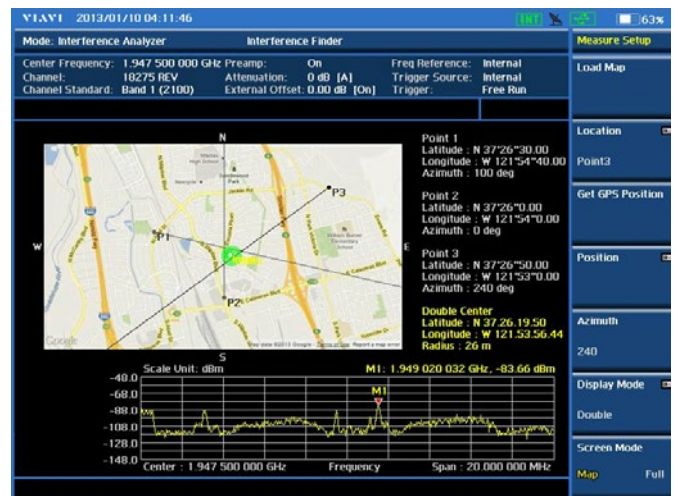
VIAVI 2013/01/10 04:11:46 EXT 63%

Mode: Interference Analyzer Interference Finder

Measure Setup

Center Frequency: 1.947 500 000 GHz Preamp: On Freq Reference: Internal
Channel: 18275 REV Attenuation: 0 dB [A] Trigger Source: Internal
Channel Standard: Band 1 (2100) External Offset: 0.00 dB [On] Trigger: Free Run

Load Map

Location
Point3

Get GPS Position

Position

Azimuth
240

Display Mode
Double

Screen Mode
Map Full

N
W
E
S
P1
P2
P3
Google

Point 1
Latitude : N 37°26'30.00
Longitude : W 121°54'40.00
Azimuth : 100 deg

Point 2
Latitude : N 37°26'0.00
Longitude : W 121°54'0.00
Azimuth : 0 deg

Point 3
Latitude : N 37°26'50.00
Longitude : W 121°53'0.00
Azimuth : 240 deg

Double Center
Latitude : N 37.26.19.50
Longitude : W 121.53.56.44
Radius : 26 m

Scale Unit: dBm
M1: 1.949 020 032 GHz, -83.66 dBm
M1
-48.0
-68.0
-88.0
-108.0
-128.0
-148.0
Center : 1.947 500 000 GHz Frequency Span : 20.000 000 MHz